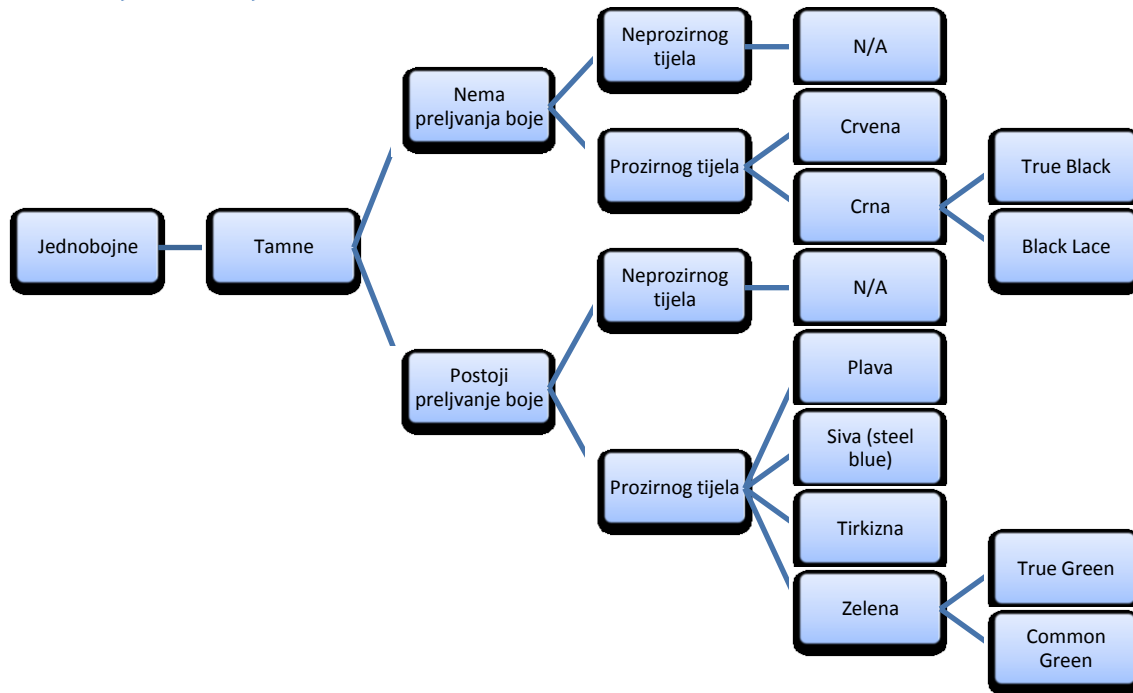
Jednobojne

Tamne

Nema preljvanja boje

Neprozirnog tijela

N/A

Prozirnog tijela

Crvena

Crna

True Black

Black Lace

Postoji preljvanje boje

Neprozirnog tijela

N/A

Prozirnog tijela

Plava

Siva (steel blue)

Tirkizna

Zelena

True Green

Common Green